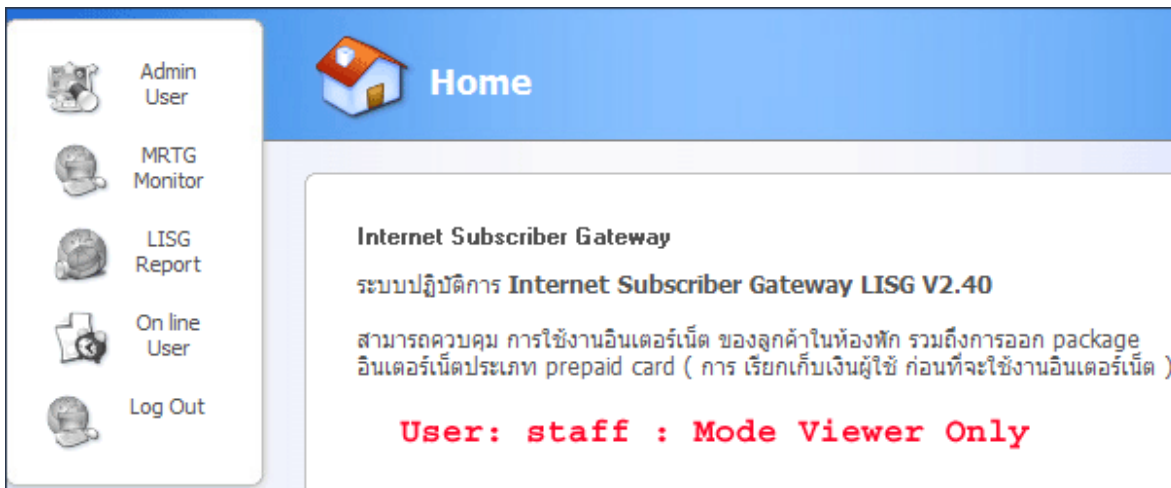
Admin User

MRTG Monitor

LISG Report

On line User

Log Out

Home

Internet Subscriber Gateway

ระบบปฏิบัติการ Internet Subscriber Gateway LISG V2.40

สามารถควบคุม การใช้งานอินเตอร์เน็ต ของลูกค้าในห้องพัก รวมถึงการออก package อินเตอร์เน็ตประเภท prepaid card ( การ เรียกเก็บเงินผู้ใช้ ก่อนที่จะใช้งานอินเตอร์เน็ต )

User: staff : Mode Viewer Only